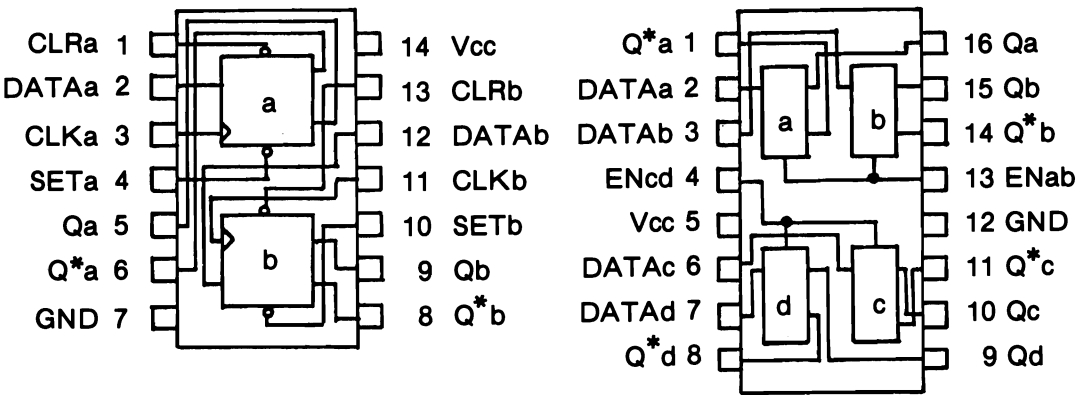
CLRa 1
DATAa 2
CLKa 3
SETa 4
Qa 5
Q*a 6
GND 7

a
b

14 Vcc
13 CLRb
12 DATAb
11 CLKb
10 SETb
9 Qb
8 Q*b

Q*a 1
DATAa 2
DATAb 3
ENcd 4
Vcc 5
DATAc 6
DATAd 7
Q*d 8

a
b
d
c

16 Qa
15 Qb
14 Q*b
13 ENab
12 GND
11 Q*c
10 Qc
9 Qd